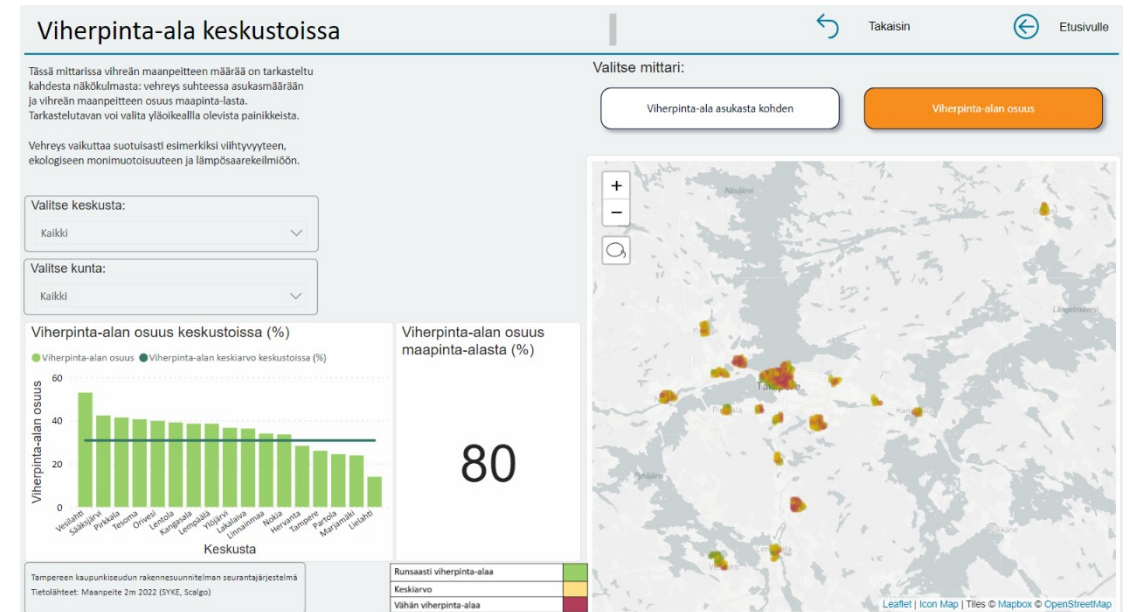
Viherpinta-ala keskustoissa

Takaisin

Etusivulle

Tässä mittarissa vihreän maanpeitteen määrää on tarkasteltu kahdesta näkökulmasta: vehreys suhteessa asukasmäärään ja vihreän maanpeitteen osuus maapinta-lasta. Tarkastelutavan voi valita yläoikealla olevista painikkeista.

Vehreys vaikuttaa suotuisasti esimerkiksi viihtyvyyteen, ekologiseen monimuotoisuuteen ja lämpösaarekeilmiöön.

Valitse mittari:

Viherpinta-ala asukasta kohden

Viherpinta-alan osuus

Valitse keskusta:

Kaikki

Valitse kunta:

Kaikki

Viherpinta-alan osuus keskustoissa (%)

Viherpinta-alan osuus
Viherpinta-alan keskiarvo keskustoissa (%)

Viherpinta-alan osuus

60
40
20
0

Vesilahti
Sääksjärvi
Pirkkala
Teisko
Orivesi
Lentola
Kangasala
Lempäälä
Ylöjärvi
Lakalaiva
Linnainmaa
Nokia
Hervanta
Tampere
Partola
Marjamäki
Lielahti

Keskusta

Viherpinta-alan osuus maapinta-alasta (%)

80

+
−

Näsijärvi
Tampere
Pirkkala
Kangasala
Längelmävesi

Tampereen kaupunkiseudun rakennesuunnitelman seurantajärjestelmä
Tietolähteet: Maanpeite 2m 2022 (SYKE, Scalgo)

Runsaasti viherpinta-alaa
Keskiarvo
Vähän viherpinta-alaa

Leaflet | Icon Map | Tiles © Mapbox © OpenStreetMap